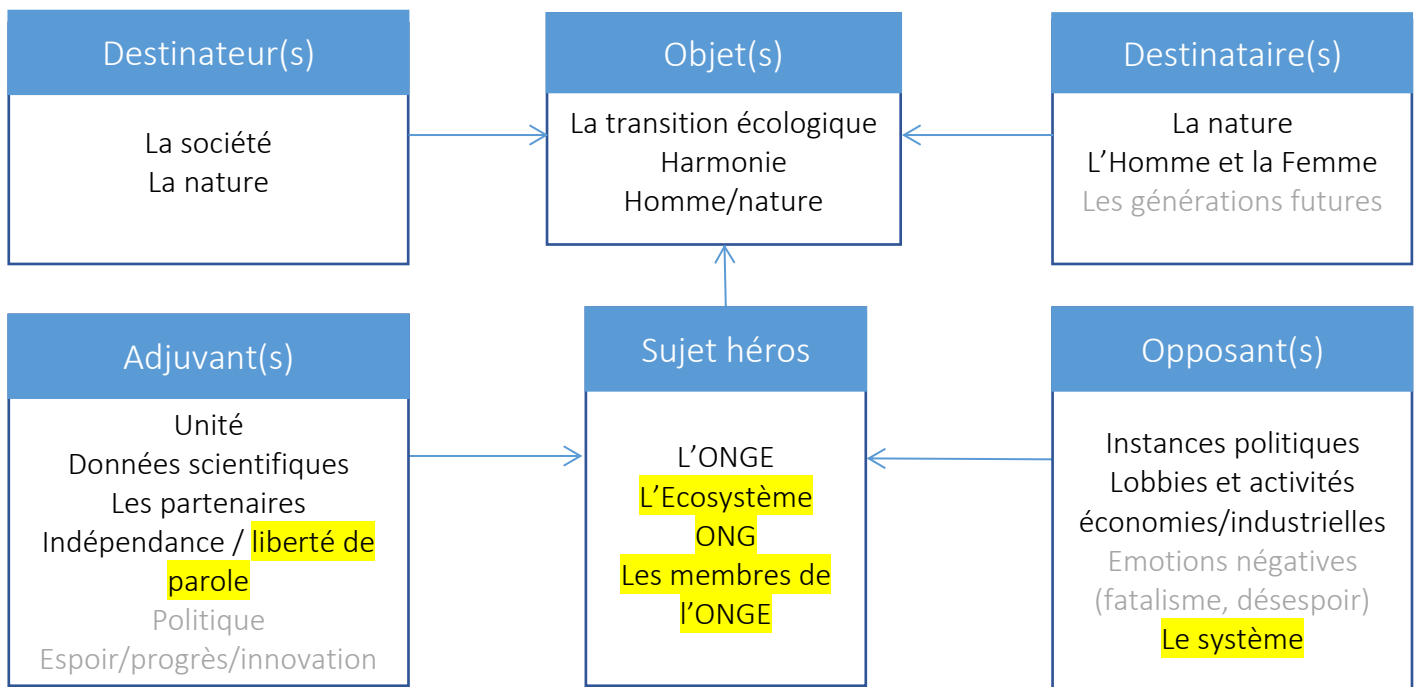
Destinateur(s)

La société
La nature

Objet(s)

La transition écologique
Harmonie
Homme/nature

Destinataire(s)

La nature
L'Homme et la Femme
Les générations futures

Adjuvant(s)

Unité
Données scientifiques
Les partenaires
Indépendance / liberté de parole
Politique
Espoir/progrès/innovation

Sujet héros

L'ONGE
L'Ecosystème ONG
Les membres de l'ONGE

Opposant(s)

Instances politiques
Lobbies et activités économies/industrielles
Emotions négatives (fatalisme, désespoir)
Le système